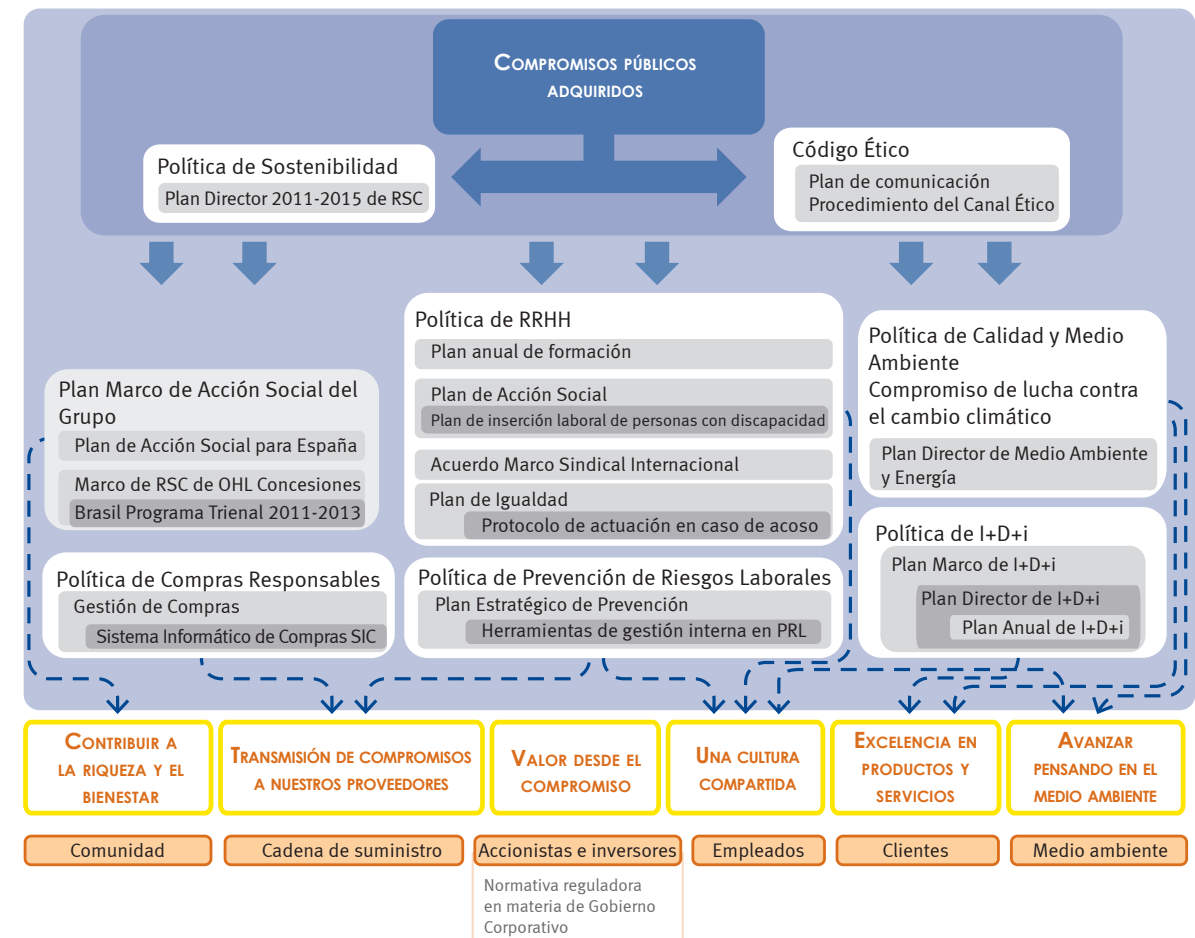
Compromisos públicos adquiridos

Política de Sostenibilidad
Plan Director 2011-2015 de RSC

Código Ético
Plan de comunicación
Procedimiento del Canal Ético

Política de RRHH
Plan anual de formación
Plan de Acción Social
Plan de inserción laboral de personas con discapacidad
Acuerdo Marco Sindical Internacional
Plan de Igualdad
Protocolo de actuación en caso de acoso

Plan Marco de Acción Social del Grupo
Plan de Acción Social para España
Marco de RSC de OHL Concesiones
Brasil Programa Trienal 2011-2013

Política de Calidad y Medio Ambiente
Compromiso de lucha contra el cambio climático
Plan Director de Medio Ambiente y Energía

Política de I+D+i
Plan Marco de I+D+i
Plan Director de I+D+i
Plan Anual de I+D+i

Política de Compras Responsables
Gestión de Compras
Sistema Informático de Compras SIC

Política de Prevención de Riesgos Laborales
Plan Estratégico de Prevención
Herramientas de gestión interna en PRL

Contribuir a la riqueza y el bienestar

Transmisión de compromisos a nuestros proveedores

Valor desde el compromiso

Una cultura compartida

Excelencia en productos y servicios

Avanzar pensando en el medio ambiente

Comunidad

Cadena de suministro

Accionistas e inversores

Normativa reguladora en materia de Gobierno Corporativo

Empleados

Clientes

Medio ambiente